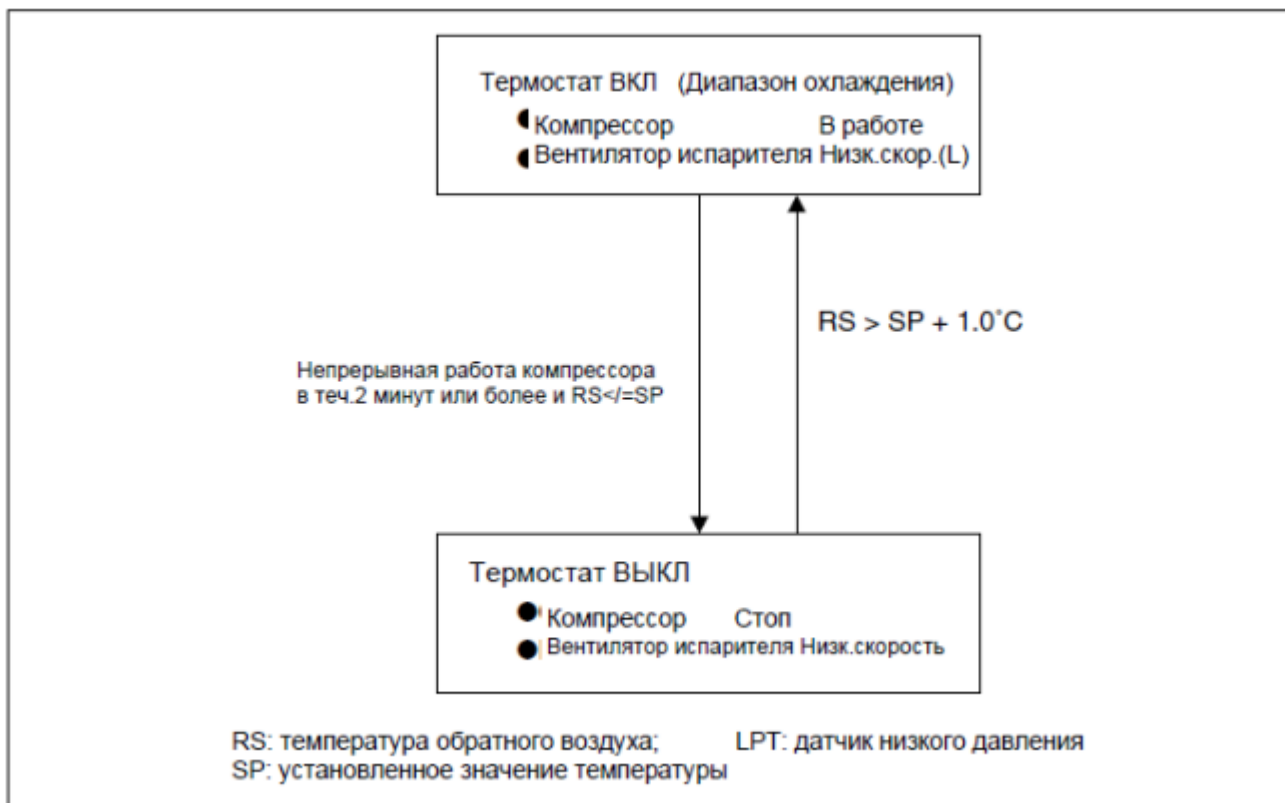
Термостат ВКЛ (Диапазон охлаждения)
Компрессор В работе
Вентилятор испарителя Низк.скор.(L)

RS > SP + 1.0˚C

Непрерывная работа компрессора в теч.2 минут или более и RS</=SP

Термостат ВЫКЛ
Компрессор Стоп
Вентилятор испарителя Низк.скорость

RS: температура обратного воздуха; LPT: датчик низкого давления
SP: установленное значение температуры